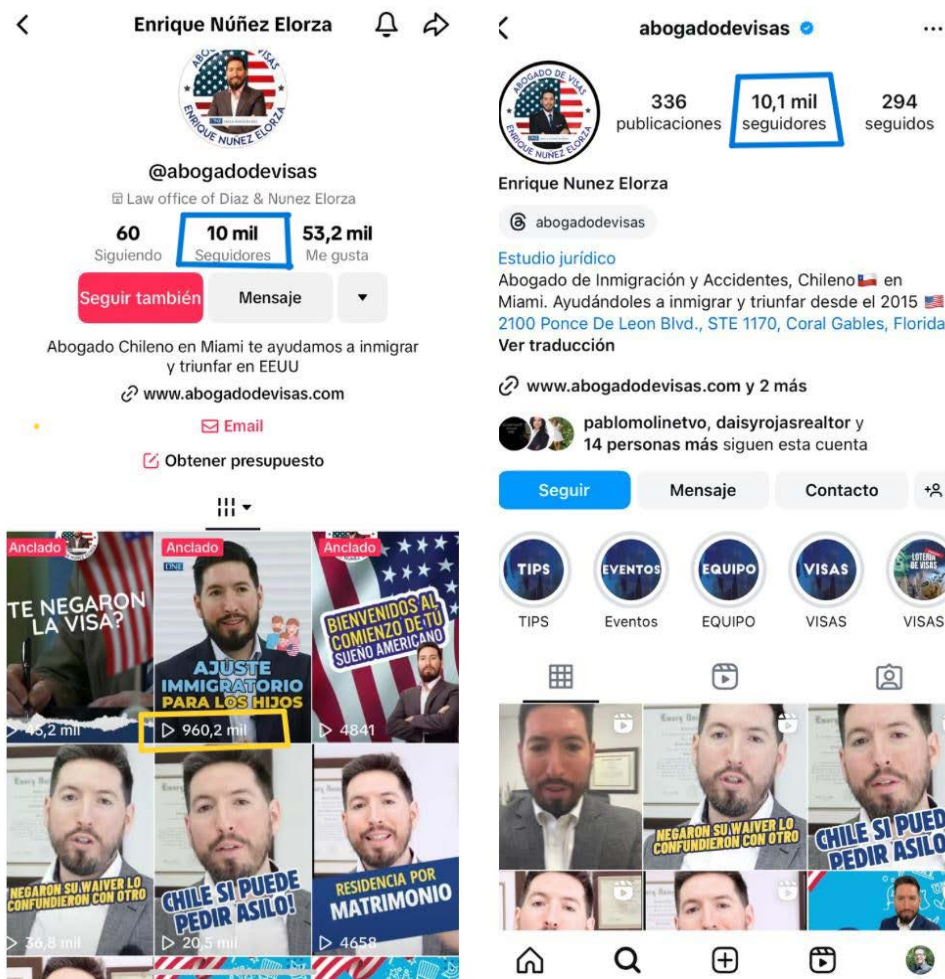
Enrique Núñez Elorza

ABOGADO DE VISAS
ENRIQUE NUNEZ ELORZA

@abogadodevisas
Law office of Diaz & Nunez Elorza

60
Siguiendo
10 mil
Seguidores
53,2 mil
Me gusta

Seguir también
Mensaje

Abogado Chileno en Miami te ayudamos a inmigrar y triunfar en EEUU
www.abogadodevisas.com
Email
Obtener presupuesto

Anclado
TE NEGARON LA VISA?
45,2 mil

Anclado
AJUSTE IMMIGRATORIO PARA LOS HIJOS
960,2 mil

Anclado
BIENVENIDOS AL COMIENZO DE TU SUEÑO AMERICANO
4841

NEGARON SU WAIVER LO CONFUNDIERON CON OTRO
36,8 mil

CHILE SI PUEDE PEDIR ASILO!
20,5 mil

RESIDENCIA POR MATRIMONIO
4658

abogadodevisas

336
publicaciones
10,1 mil
seguidores
294
seguidos

Enrique Nunez Elorza
abogadodevisas

Estudio jurídico
Abogado de Inmigración y Accidentes, Chileno en Miami. Ayudándoles a inmigrar y triunfar desde el 2015
2100 Ponce De Leon Blvd., STE 1170, Coral Gables, Florida
Ver traducción

www.abogadodevisas.com y 2 más

pablomolinetvo, daisyrojasrealtor y 14 personas más siguen esta cuenta

Seguir
Mensaje
Contacto

TIPS
TIPS
EVENTOS
Eventos
EQUIPO
EQUIPO
VISAS
VISAS
LOTERIA DE VISAS
VISAS

NEGARON SU WAIVER LO CONFUNDIERON CON OTRO
CHILE SI PUEDE PEDIR ASILO